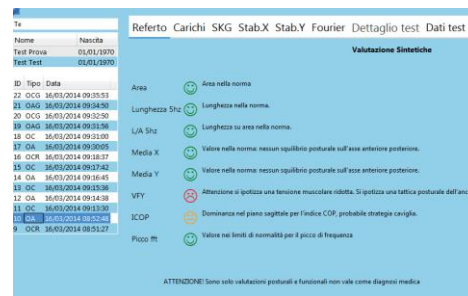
Te

| Nome | Nascita |
|---|---|
| Test Prova | 01/01/1970 |
| Test Test | 01/01/1970 |

| ID | Tipo | Data |
|---|---|---|
| 22 | OCG | 16/03/2014 09:35:53 |
| 21 | OAG | 16/03/2014 09:34:50 |
| 20 | OCG | 16/03/2014 09:32:50 |
| 19 | OAG | 16/03/2014 09:31:56 |
| 18 | OC | 16/03/2014 09:31:00 |
| 17 | OA | 16/03/2014 09:30:05 |
| 16 | OCR | 16/03/2014 09:18:37 |
| 15 | OC | 16/03/2014 09:17:42 |
| 14 | OA | 16/03/2014 09:16:45 |
| 13 | OC | 16/03/2014 09:15:36 |
| 12 | OA | 16/03/2014 09:14:38 |
| 11 | OC | 16/03/2014 09:13:30 |
| 10 | OA | 16/03/2014 08:52:48 |
| 9 | OCR | 16/03/2014 08:51:27 |

Referto Carichi SKG Stab.X Stab.Y Fourier Dettaglio test Dati test

Valutazione Sintetiche

Area — Area nella norma

Lunghezza Shz — Lunghezza nella norma.

L/A Shz — Lunghezza su area nella norma.

Media X — Valore nella norma: nessun squilibrio posturale sull'asse anteriore posteriore.

Media Y — Valore nella norma: nessun squilibrio posturale sull'asse anteriore posteriore.

VFY — Attenzione si ipotizza una tensione muscolare ridotta. Si ipotizza una tattica posturale dell'anc

ICOP — Dominanza nel piano sagittale per l'indice COP, probabile strategia caviglia.

Picco fft — Valore nei limiti di normalità per il picco di frequenza

ATTENZIONE! Sono solo valutazioni posturali e funzionali non vale come diagnosi medica